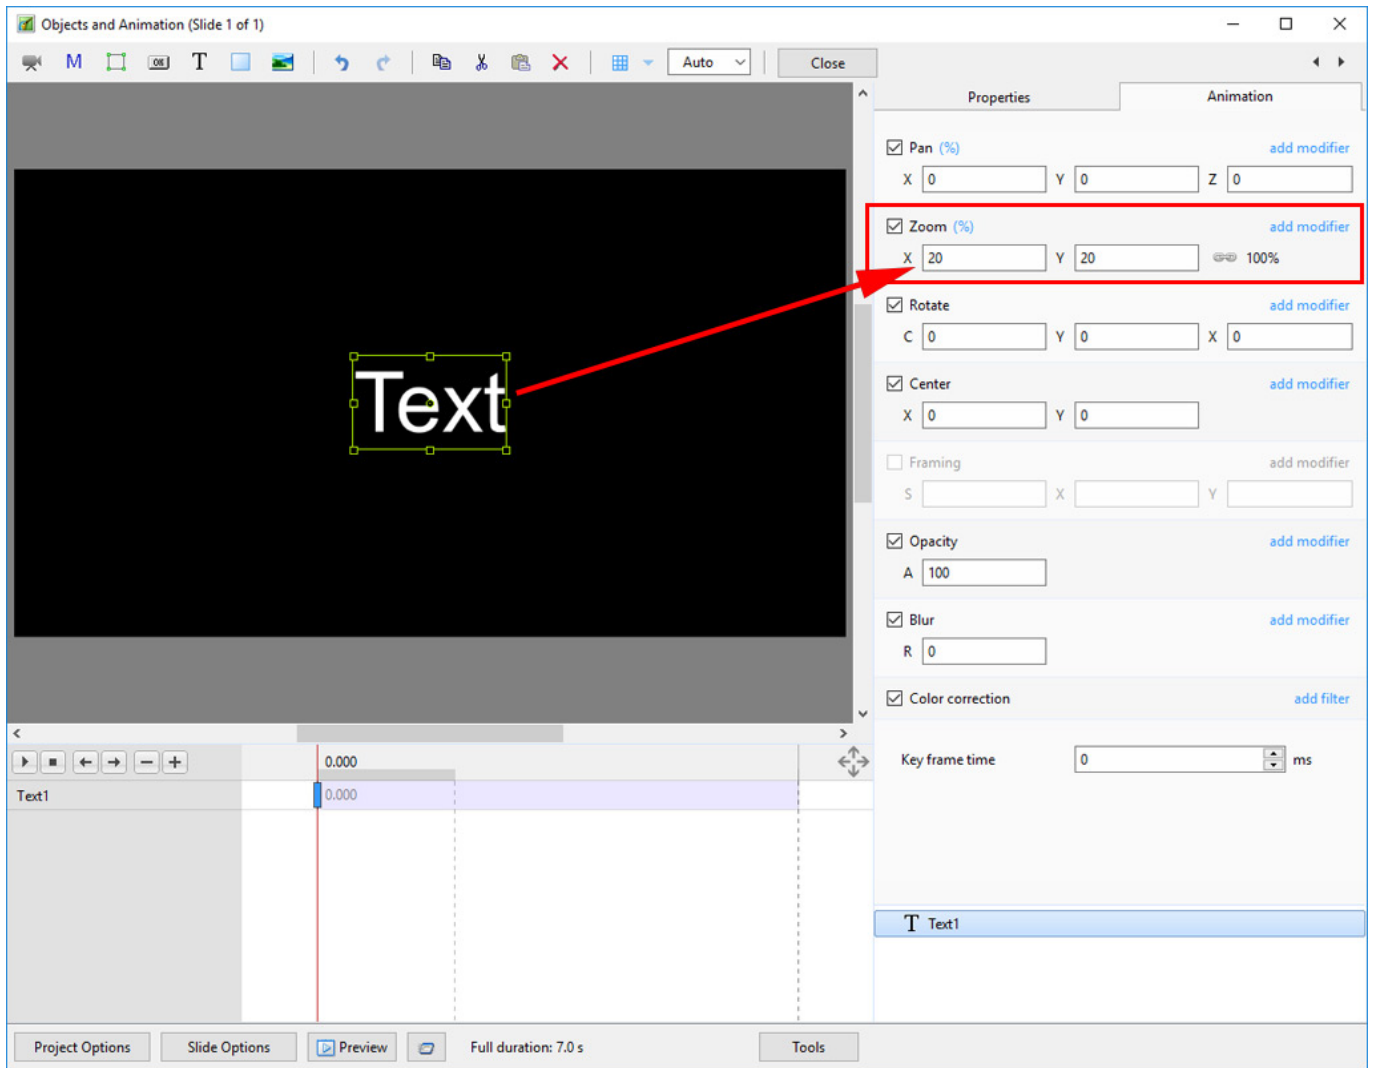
Objects and Animation (Slide 1 of 1)

M T Auto Close

Properties Animation

Pan (%) add modifier
X 0 Y 0 Z 0

Zoom (%) add modifier
X 20 Y 20 100%

Rotate add modifier
C 0 Y 0 X 0

Center add modifier
X 0 Y 0

Framing add modifier
S X Y

Opacity add modifier
A 100

Blur add modifier
R 0

Color correction add filter

Key frame time 0 ms

T Text1

Text

0.000
Text1 0.000

Project Options Slide Options Preview Full duration: 7.0 s Tools